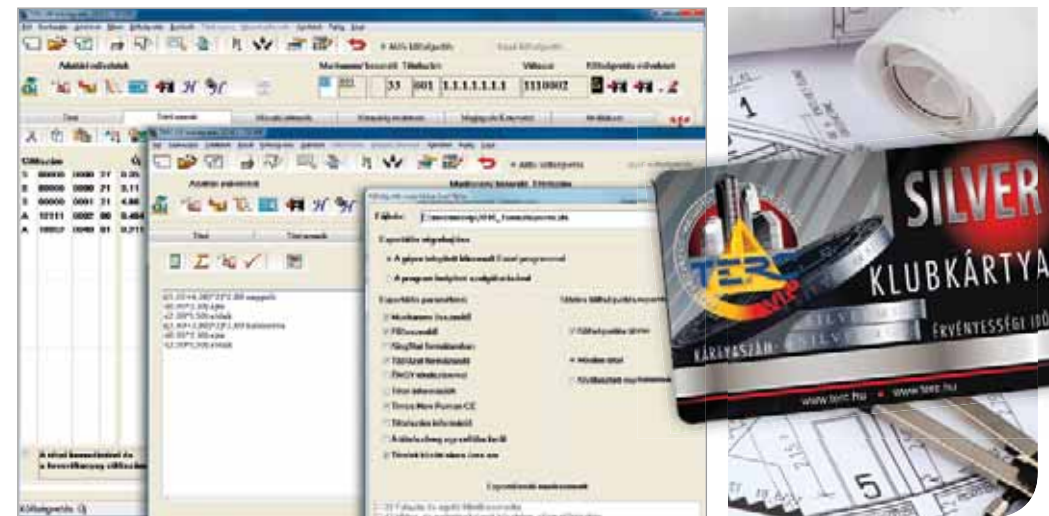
Adatbázis

Munkanem/ kiszerelés

Viszonyszám

Költségvetés

33 001 1.1.1.1.1.1.1 1110002

+ Aktív költségvetés

Tételszám

S 00000 0000 21
S 00000 0000 21
S 00000 0001 21
A 12111 0002 00
A 10002 0000 01

Adatbázis

Munkanem/ kiszerelés

+ Aktív költségvetés

Fájlnév

Exportálás végrehajtása

A jelenleg kiválasztott tétel Excel programmal

A program beépített szolgáltatásával

Exportálási paraméterek

Munkanem összesítő

Főösszesítő

Tételes kimutatás

Anyagkivonat

Times New Roman CE

Exportálás indítása

Költségvetés

SILVER

KLUBKÁRTYA

ÉRVÉNYESSÉGI IDŐ

KÁRTYASZÁM

SILVER

TERC

VIP

www.terc.hu

www.terc.hu

5